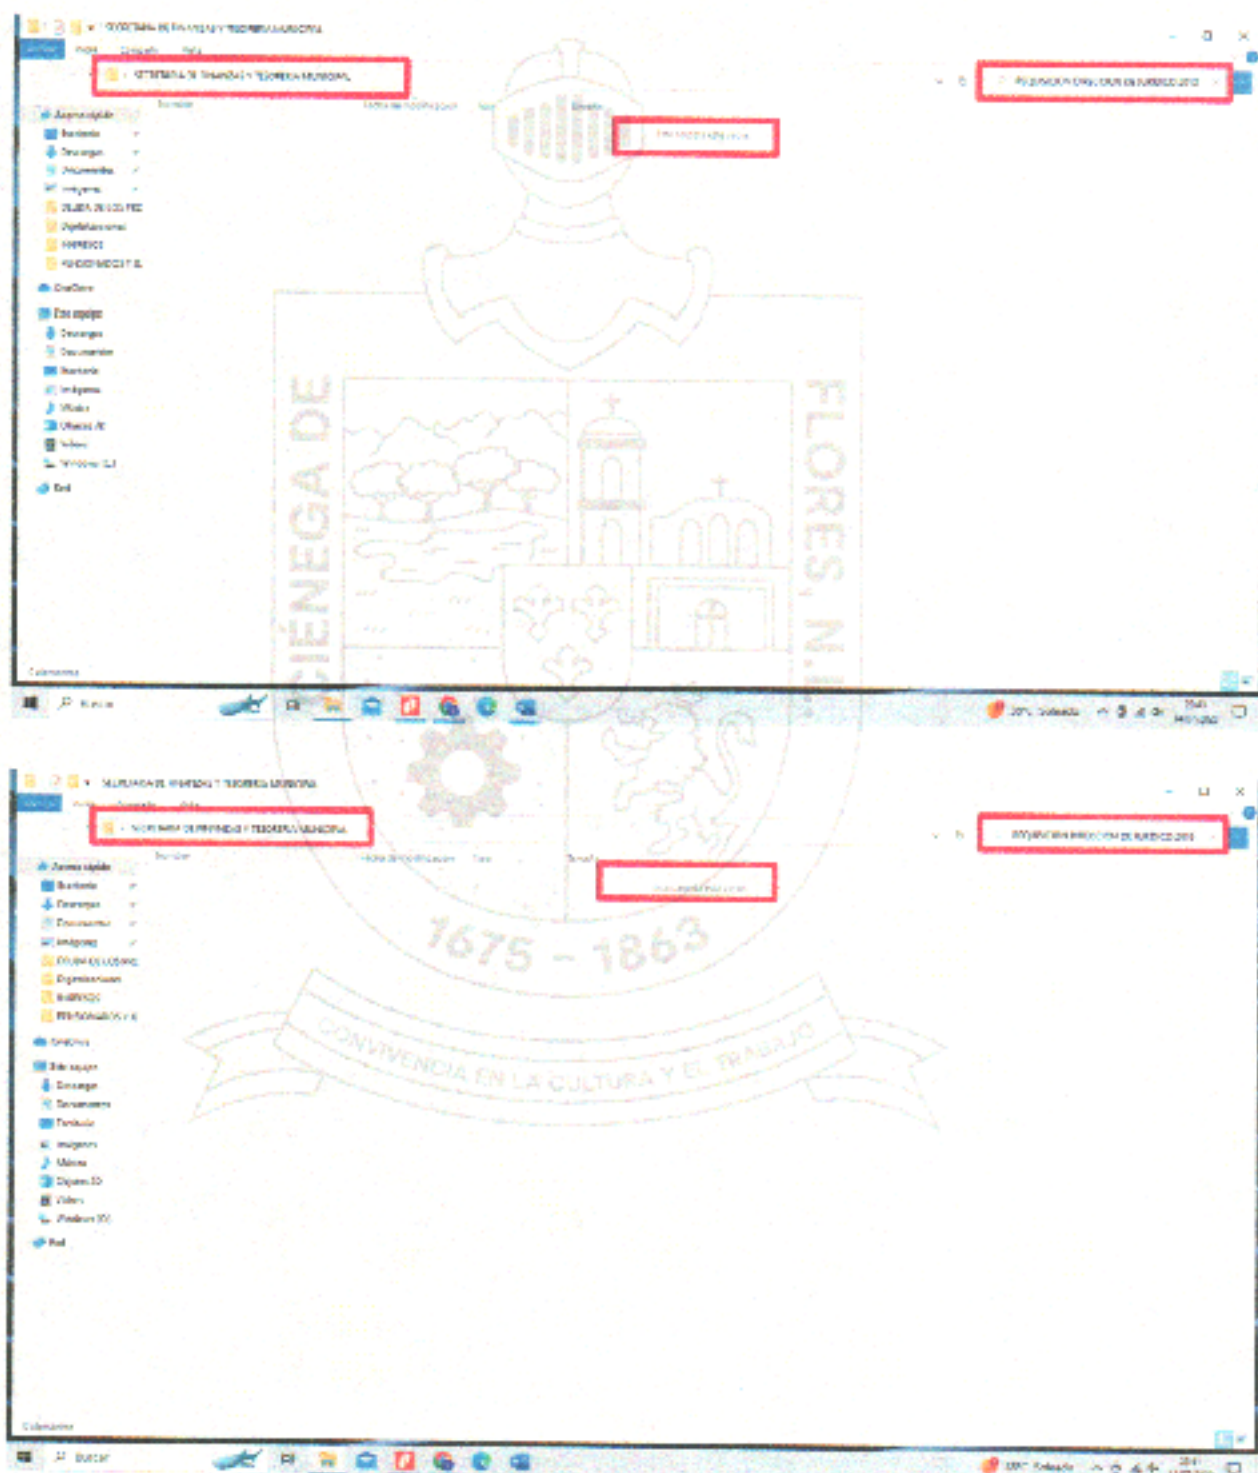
SECRETARIA DE FINANZAS Y TESORERIA MUNICIPAL
SECRETARIA DE FINANZAS Y TESORERIA MUNICIPAL
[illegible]
Acceso rápido
Escritorio
Descargas
Documentos
Imágenes
OneDrive
Este equipo
Descargas
Documentos
Escritorio
Imágenes
Música
Objetos 3D
Vídeos
Windows (C:)
Red
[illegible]
Buscar

CIÉNEGA DE FLORES, N.L.
1675 - 1863
CONVIVENCIA EN LA CULTURA Y EL TRABAJO

SECRETARIA DE FINANZAS Y TESORERIA MUNICIPAL
SECRETARIA DE FINANZAS Y TESORERIA MUNICIPAL
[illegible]
Acceso rápido
Escritorio
Descargas
Documentos
Imágenes
OneDrive
Este equipo
Descargas
Documentos
Escritorio
Imágenes
Música
Objetos 3D
Vídeos
Windows (C:)
Red
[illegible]
Buscar